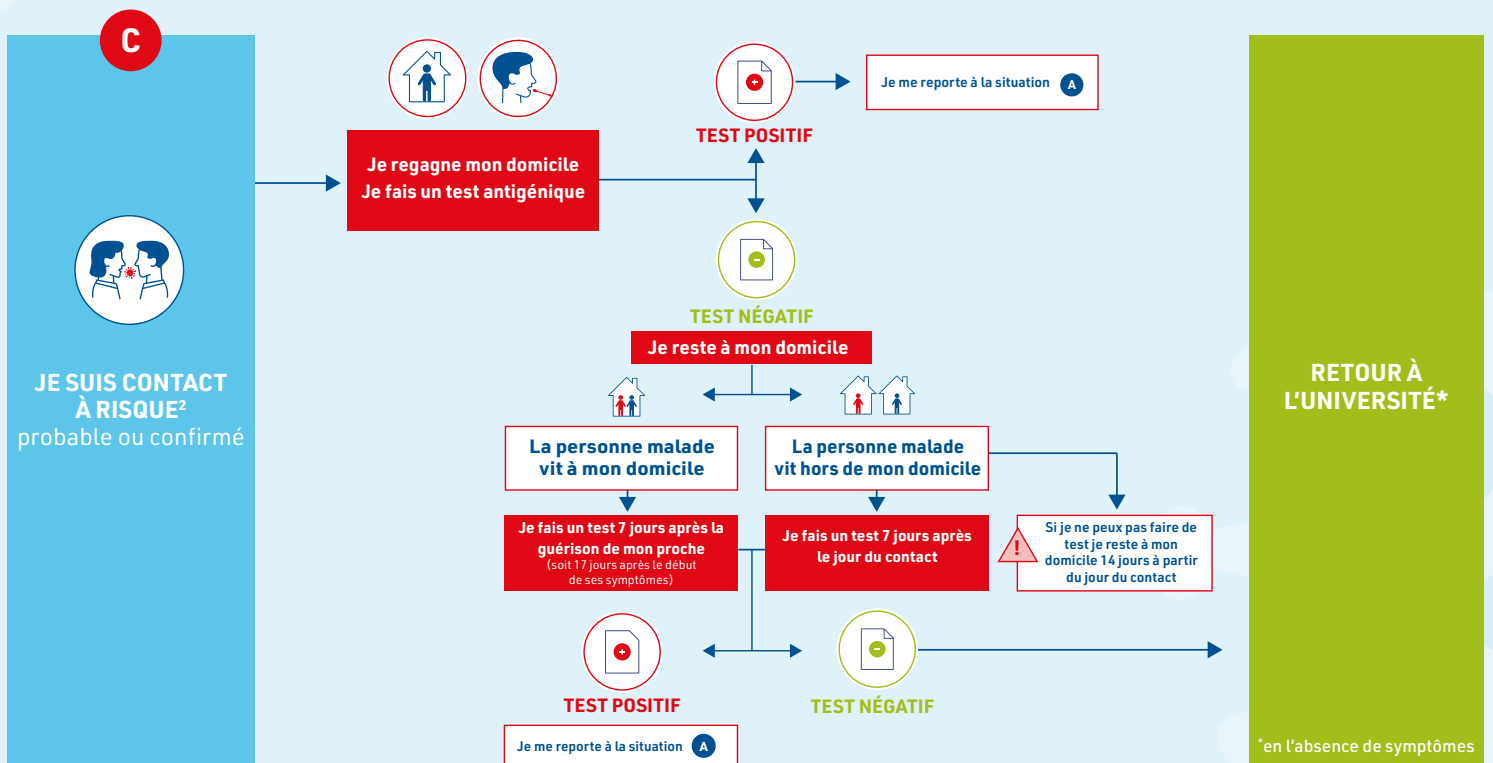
C

JE SUIS CONTACT À RISQUE$^2$
probable ou confirmé

Je regagne mon domicile
Je fais un test antigénique

TEST POSITIF

Je me reporte à la situation A

TEST NÉGATIF

Je reste à mon domicile

La personne malade vit à mon domicile

Je fais un test 7 jours après la guérison de mon proche
(soit 17 jours après le début de ses symptômes)

La personne malade vit hors de mon domicile

Je fais un test 7 jours après le jour du contact

!
Si je ne peux pas faire de test je reste à mon domicile 14 jours à partir du jour du contact

TEST POSITIF

Je me reporte à la situation A

TEST NÉGATIF

RETOUR À L'UNIVERSITÉ*

*en l'absence de symptômes